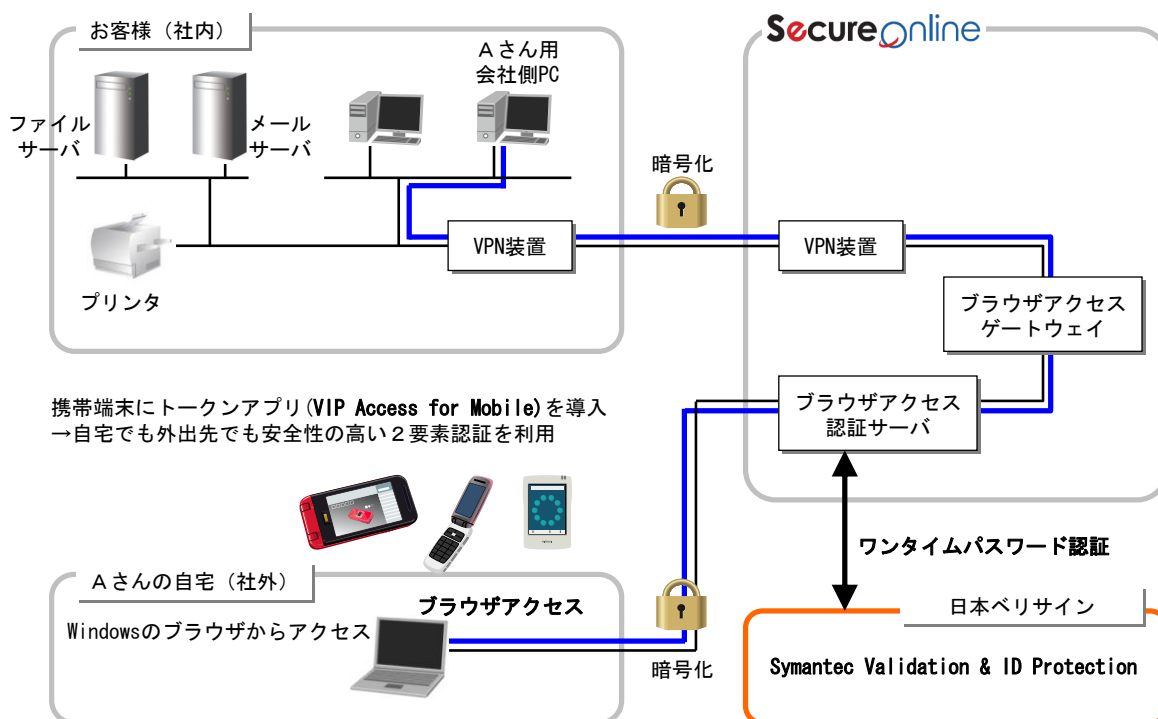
お客様（社内）

ファイルサーバ

メールサーバ

Ａさん用
会社側PC

プリンタ

VPN装置

暗号化

SecureOnline

VPN装置

ブラウザアクセスゲートウェイ

ブラウザアクセス認証サーバ

携帯端末にトークンアプリ(VIP Access for Mobile)を導入
→自宅でも外出先でも安全性の高い２要素認証を利用

ワンタイムパスワード認証

Ａさんの自宅（社外）

ブラウザアクセス

Windowsのブラウザからアクセス

暗号化

日本ベリサイン

Symantec Validation & ID Protection